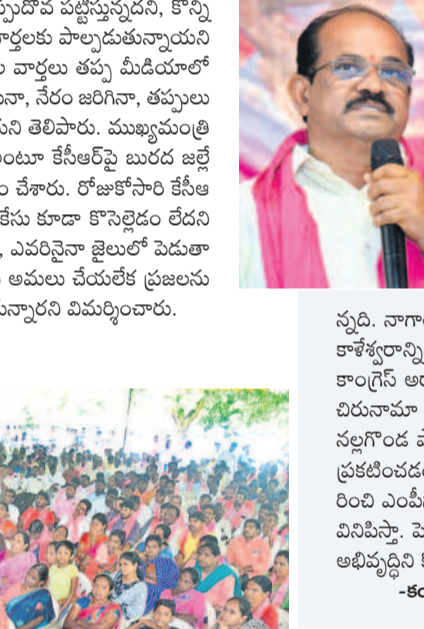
ప్పుడొవ పట్టిస్తున్నదని, కొన్ని
వార్తలకు పాల్పడుతున్నాయని
వార్తలు తప్ప మీడియాలో
నా, నేరం జరిగినా, తప్పులు
ని తెలిపారు. ముఖ్యమంత్రి
ంటూ కేసీఆర్‌పై బురద జల్లే
ం చేశారు. రోజుకోసారి కేసీఆ
కేసు కూడా కొనసెల్లేడం లేదని
, ఎవరినైనా జైలులో పెడుతా
అమలు చేయలేక ప్రజలను
న్నారని విమర్శించారు.

న్నది. నాగా
కాళేశ్వరాన్ని
కాంగ్రెస్ అ
చిరునామా
నల్లగొండ
ప్రకటించడ
రించి ఎంపీ
వినిపిస్తా. పె
అభివృద్ధిని
-క